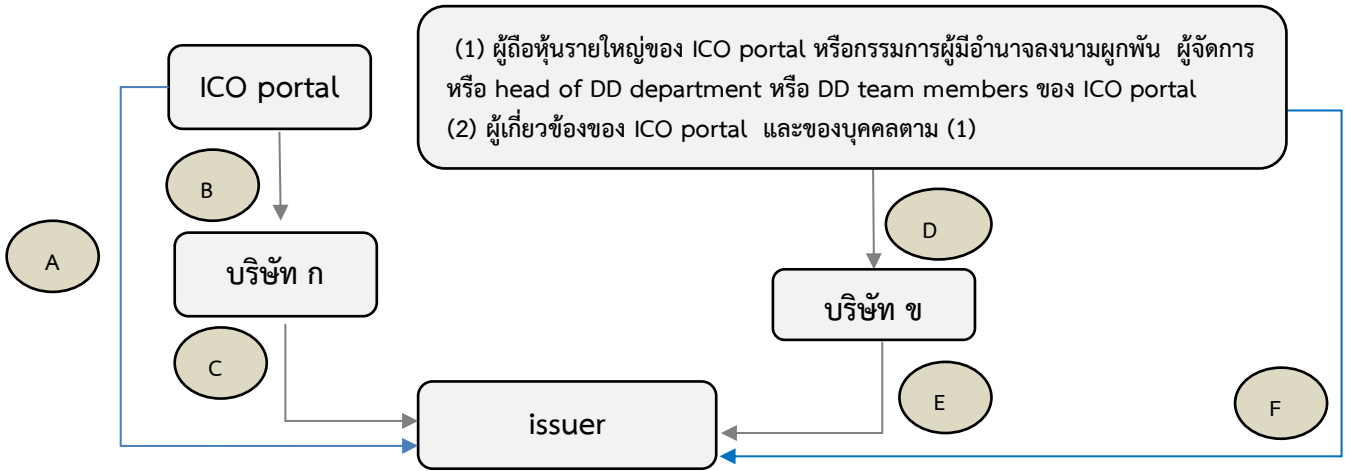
(1) ผู้ถือหุ้นรายใหญ่ของ ICO portal หรือกรรมการผู้มีอำนาจลงนามผูกพัน ผู้จัดการ หรือ head of DD department หรือ DD team members ของ ICO portal
(2) ผู้เกี่ยวข้องของ ICO portal และของบุคคลตาม (1)

ICO portal

B

A

บริษัท ก

D

บริษัท ข

C

E

F

issuer